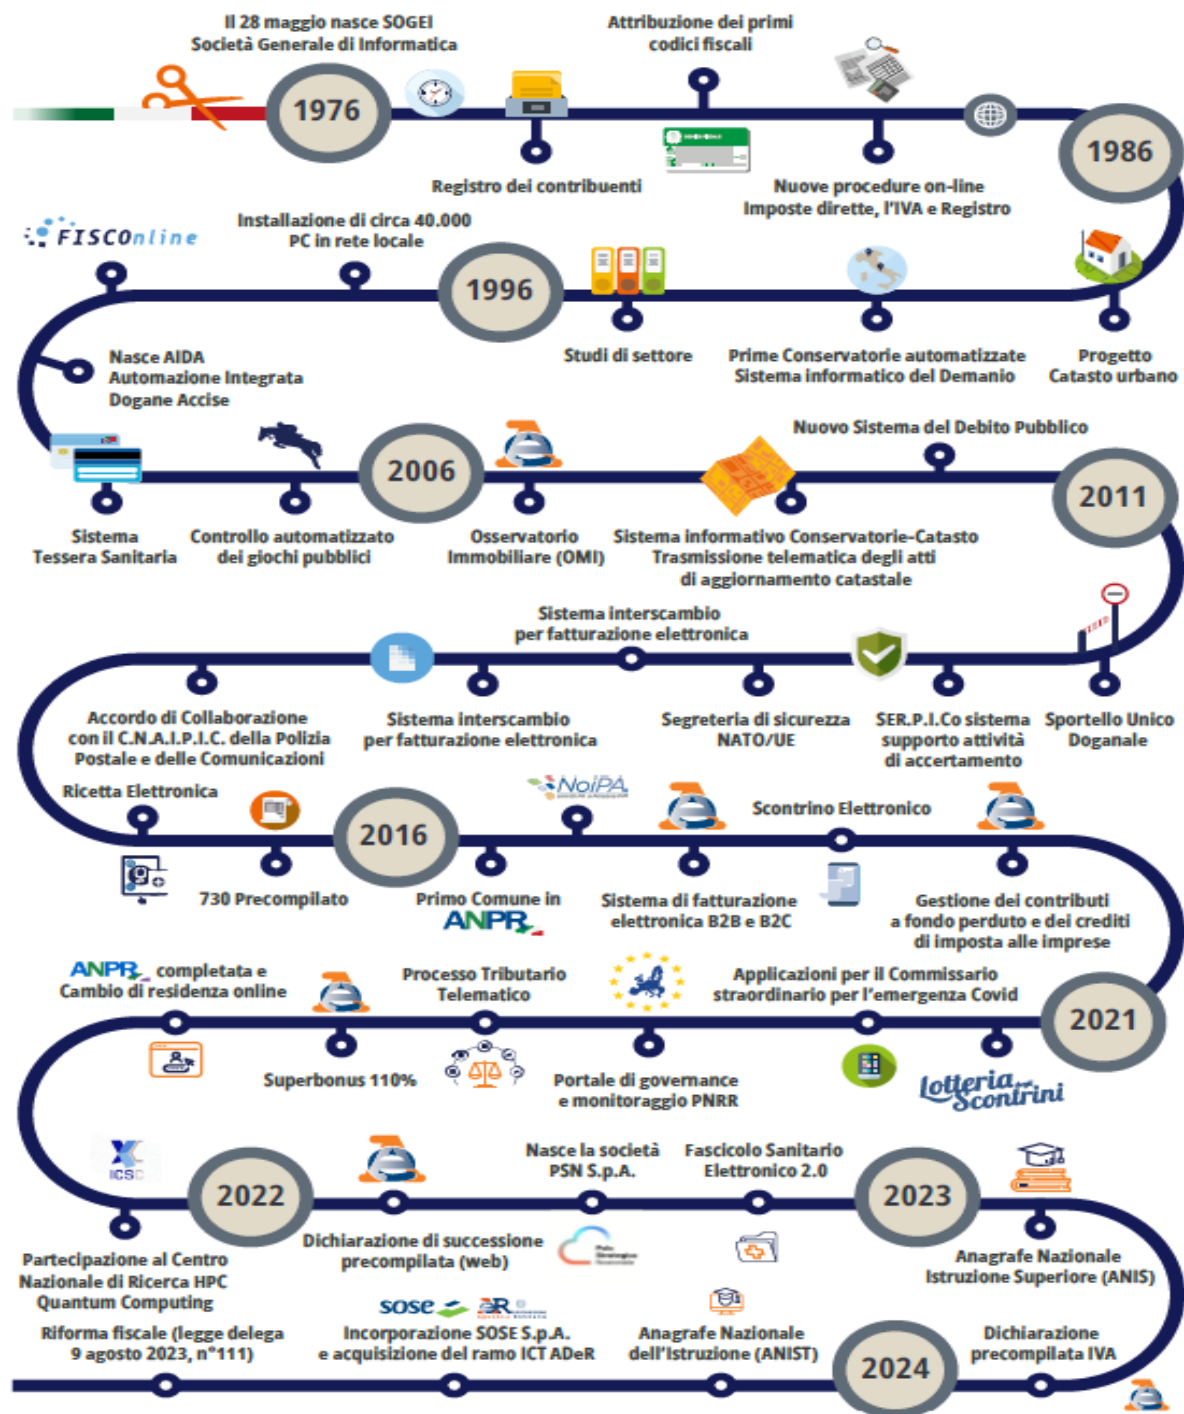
Il 28 maggio nasce SOGEI
Società Generale di Informatica

Attribuzione dei primi codici fiscali

1976

1986

Registro dei contribuenti

Nuove procedure on-line
Imposte dirette, l'IVA e Registro

FISCOnline

Installazione di circa 40.000 PC in rete locale

1996

Studi di settore

Prime Conservatorie automatizzate
Sistema informatico del Demanio

Progetto Catasto urbano

Nasce AIDA
Automazione Integrata
Dogane Accise

Nuovo Sistema del Debito Pubblico

2006

2011

Sistema Tessera Sanitaria

Controllo automatizzato dei giochi pubblici

Osservatorio Immobiliare (OMI)

Sistema informativo Conservatorie-Catasto
Trasmissione telematica degli atti
di aggiornamento catastale

Sistema interscambio
per fatturazione elettronica

Accordo di Collaborazione
con il C.N.A.I.P.I.C. della Polizia
Postale e delle Comunicazioni

Sistema interscambio
per fatturazione elettronica

Segreteria di sicurezza NATO/UE

SER.P.I.Co sistema
supporto attività
di accertamento

Sportello Unico Doganale

Ricetta Elettronica

NoiPA

Scontrino Elettronico

2016

730 Precompilato

Primo Comune in ANPR

Sistema di fatturazione
elettronica B2B e B2C

Gestione dei contributi
a fondo perduto e dei crediti
di imposta alle imprese

ANPR completata e
Cambio di residenza online

Processo Tributario Telematico

Applicazioni per il Commissario
straordinario per l'emergenza Covid

2021

Superbonus 110%

Portale di governance
e monitoraggio PNRR

Lotteria Scontrini

ICSC

Nasce la società PSN S.p.A.

Fascicolo Sanitario Elettronico 2.0

2022

2023

Partecipazione al Centro
Nazionale di Ricerca HPC
Quantum Computing

Dichiarazione di successione
precompilata (web)

Polo Strategico Nazionale

Anagrafe Nazionale
Istruzione Superiore (ANIS)

sose

Riforma fiscale (legge delega
9 agosto 2023, n°111)

Incorporazione SOSE S.p.A.
e acquisizione del ramo ICT ADeR

Anagrafe Nazionale
dell'Istruzione (ANIST)

2024

Dichiarazione precompilata IVA